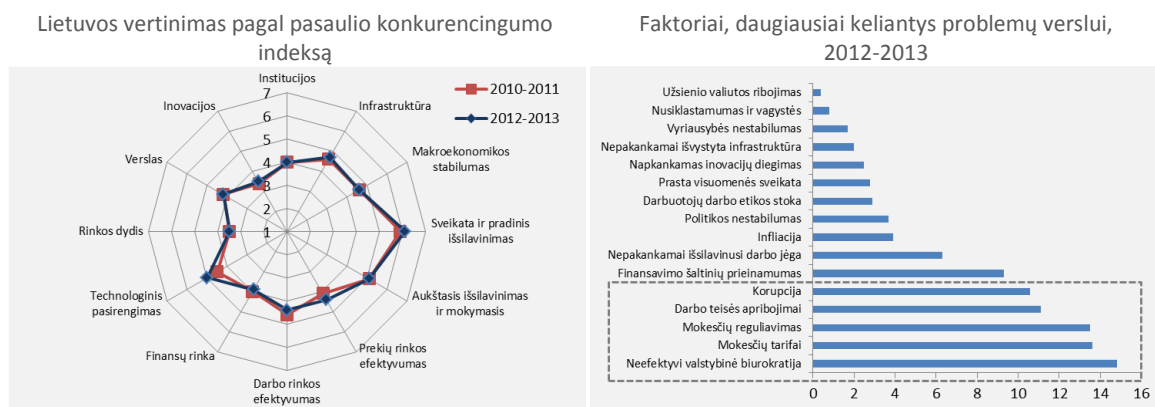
Lietuvos vertinimas pagal pasaulio konkurencingumo indeksą

Institucijos
Infrastruktūra
Makroekonomikos stabilumas
Sveikata ir pradinis išsilavinimas
Aukštasis išsilavinimas ir mokymasis
Prekių rinkos efektyvumas
Darbo rinkos efektyvumas
Finansų rinka
Technologinis pasirengimas
Rinkos dydis
Verslas
Inovacijos

7
6
5
4
3
2
1

2010-2011
2012-2013

Faktoriai, daugiausiai keliantys problemų verslui, 2012-2013

Užsienio valiutos ribojimas
Nusiklastamumas ir vagystės
Vyriausybės nestabilumas
Nepakankamai išvystyta infrastruktūra
Napkankamas inovacijų diegimas
Prasta visuomenės sveikata
Darbuotojų darbo etikos stoka
Politikos nestabilumas
Infliacija
Nepakankamai išsilavinusi darbo jėga
Finansavimo šaltinių prieinamumas
Korupcija
Darbo teisės apribojimai
Mokesčių reguliavimas
Mokesčių tarifai
Neefektyvi valstybinė biurokratija

0 2 4 6 8 10 12 14 16